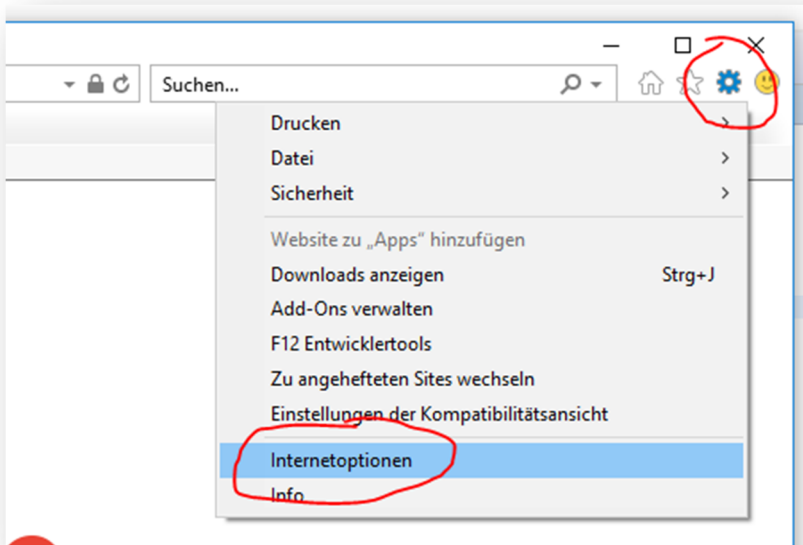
Suchen...

Drucken
Datei
Sicherheit

Website zu „Apps“ hinzufügen
Downloads anzeigen Strg+J
Add-Ons verwalten
F12 Entwicklertools
Zu angehefteten Sites wechseln
Einstellungen der Kompatibilitätsansicht

Internetoptionen
Info